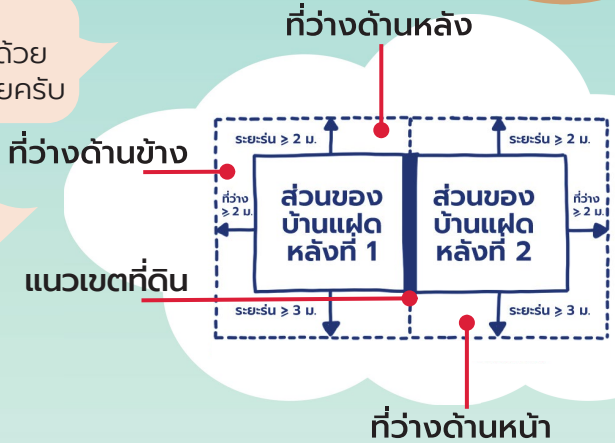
ด้วย
ยครับ

ที่ว่างด้านหลัง

ที่ว่างด้านข้าง

ระยะร่น $\geq$ 2 ม.

ระยะร่น $\geq$ 2 ม.

ที่ว่าง $\geq$ 2 ม.

ส่วนของบ้านแฝดหลังที่ 1

ส่วนของบ้านแฝดหลังที่ 2

ที่ว่าง $\geq$ 2 ม.

แนวเขตที่ดิน

ระยะร่น $\geq$ 3 ม.

ระยะร่น $\geq$ 3 ม.

ที่ว่างด้านหน้า